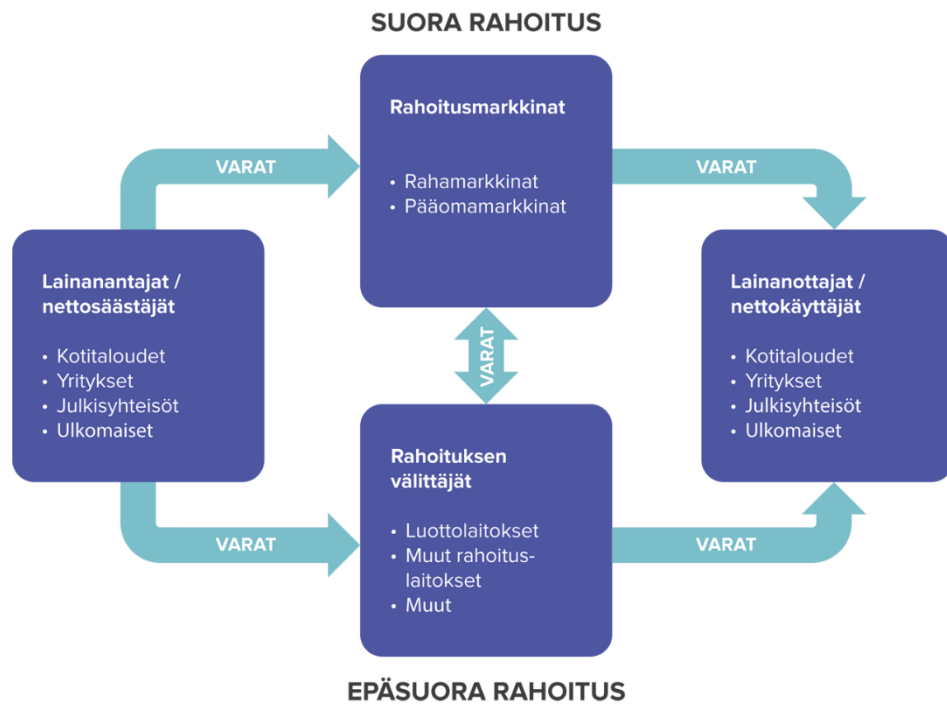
SUORA RAHOITUS

VARAT

Rahoitusmarkkinat

• Rahamarkkinat
• Pääomamarkkinat

VARAT

Lainanantajat / nettosäästäjät

• Kotitaloudet
• Yritykset
• Julkisyhteisöt
• Ulkomaiset

VARAT

Lainanottajat / nettokäyttäjät

• Kotitaloudet
• Yritykset
• Julkisyhteisöt
• Ulkomaiset

Rahoituksen välittäjät

• Luottolaitokset
• Muut rahoituslaitokset
• Muut

VARAT

VARAT

EPÄSUORA RAHOITUS